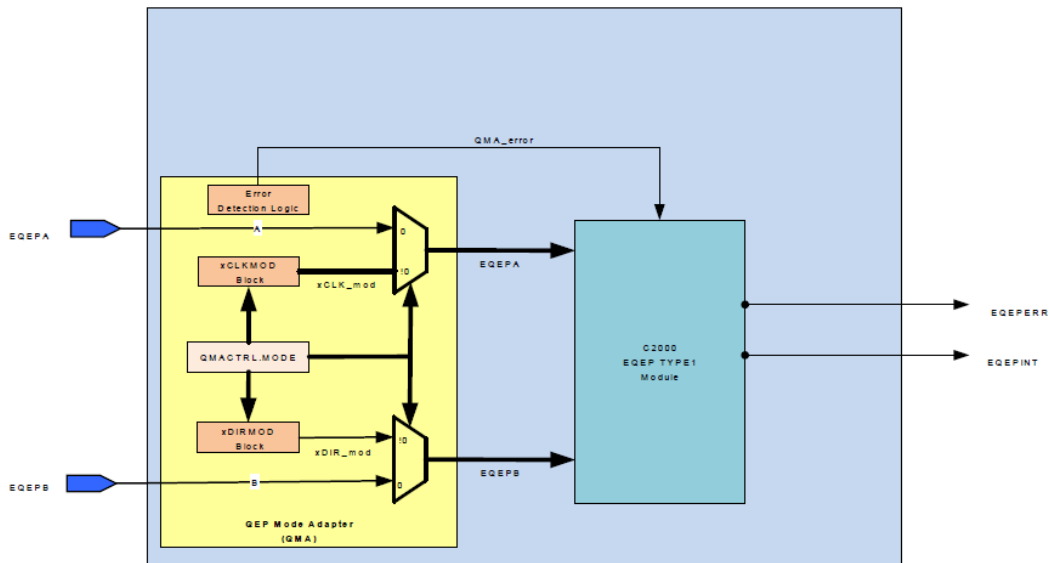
QMA_error

Error
Detection Logic

EQEPA

A

0

xCLKMOD
Block

!0

xCLK_mod

EQEPA

QMACTRL.MODE

C2000
EQEP TYPE1
Module

EQEPERR

EQEPINT

xDIRMOD
Block

!0

xDIR_mod

EQEPB

EQEPB

B

0

QEP Mode Adapter
(QMA)